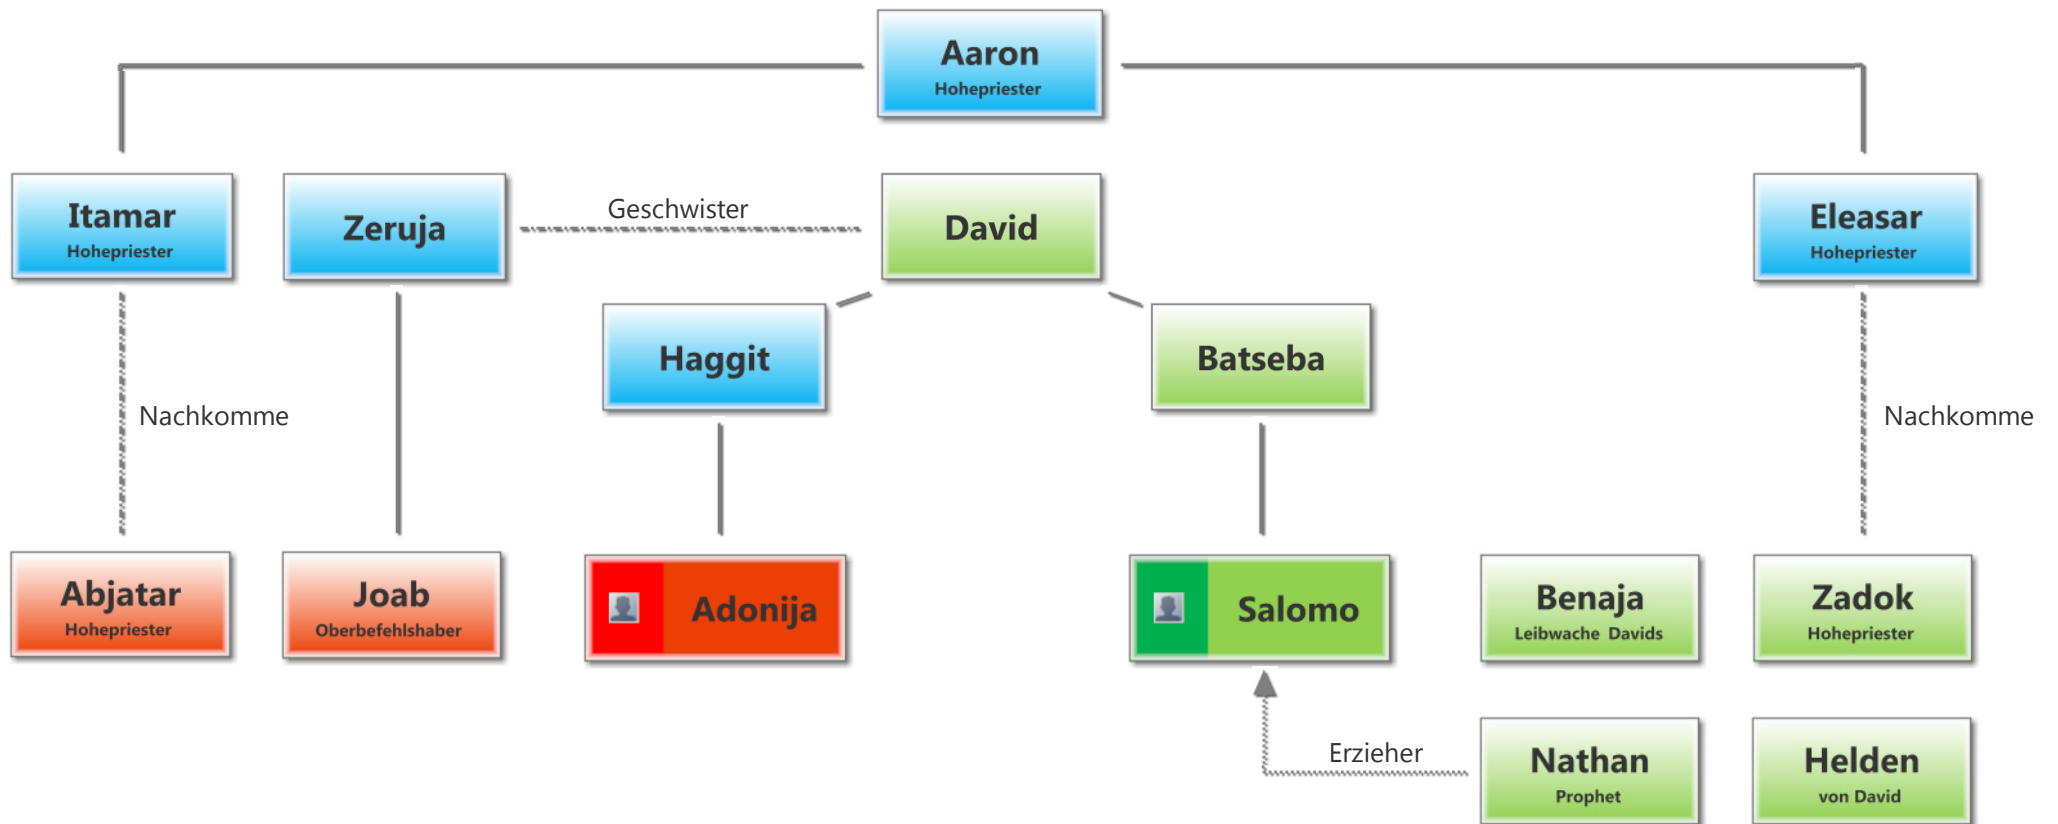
Aaron
Hohepriester

Itamar
Hohepriester

Zeruja

Geschwister

David

Eleasar
Hohepriester

Haggit

Batseba

Nachkomme

Nachkomme

Abjatar
Hohepriester

Joab
Oberbefehlshaber

Adonija

Salomo

Benaja
Leibwache Davids

Zadok
Hohepriester

Erzieher

Nathan
Prophet

Helden
von David